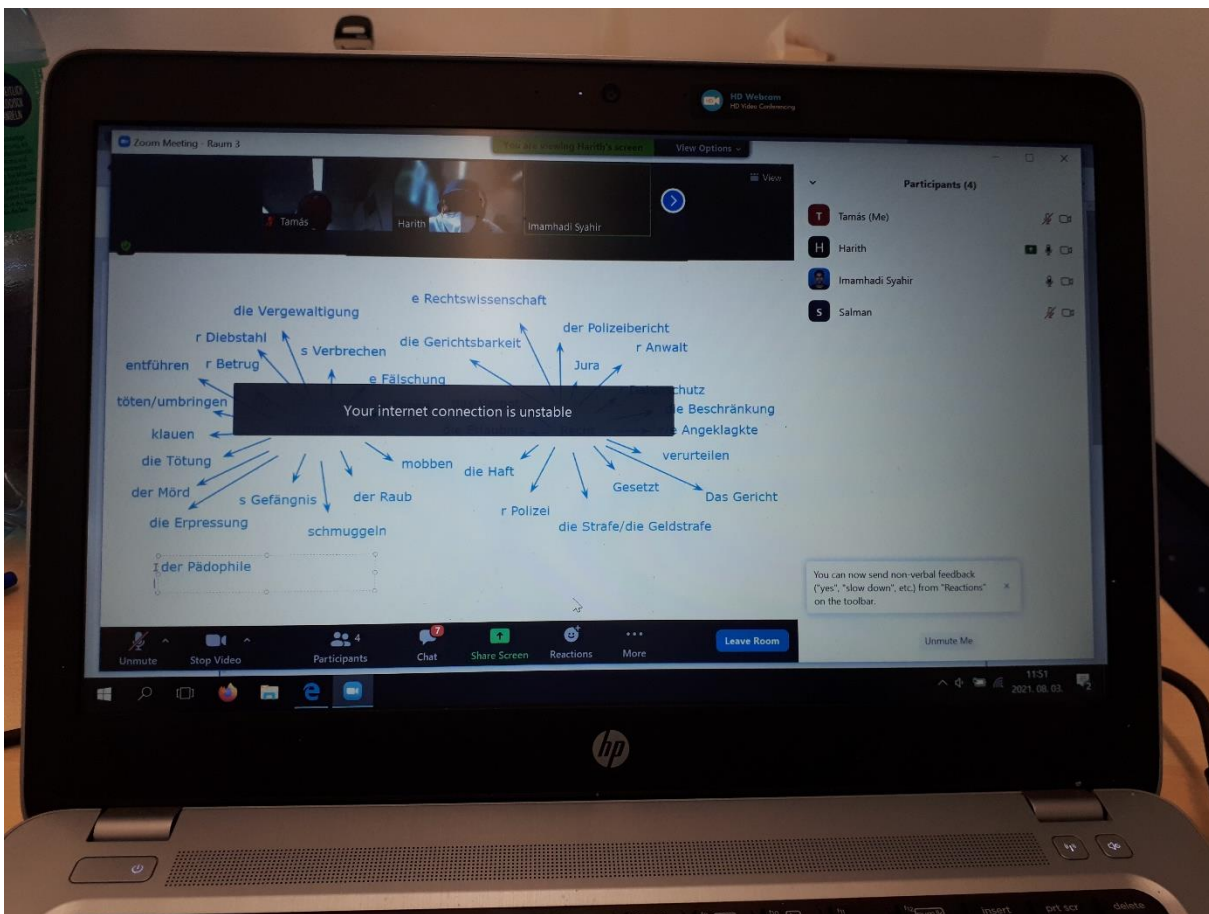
HD Webcam
HD Video Conferencing

Zoom Meeting - Raum 3
You are viewing Harith's screen
View Options

Tamás
Harith
Imamhadi Syahir
View

Participants (4)
Tamás (Me)
Harith
Imamhadi Syahir
Salman

e Rechtswissenschaft
die Vergewaltigung
r Diebstahl
s Verbrechen
die Gerichtsbarkeit
der Polizeibericht
r Anwalt
Jura
entführen
r Betrug
e Fälschung
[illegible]chutz
töten/umbringen
Your internet connection is unstable
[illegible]e Beschränkung
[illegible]e Angeklagkte
klauen
die Tötung
mobben
die Haft
verurteilen
der Mörd
s Gefängnis
der Raub
Gesetzt
Das Gericht
die Erpressung
r Polizei
schmuggeln
die Strafe/die Geldstrafe
der Pädophile

You can now send non-verbal feedback ("yes", "slow down", etc.) from "Reactions" on the toolbar.

Unmute Me

Unmute
Stop Video
4
Participants
7
Chat
Share Screen
Reactions
More
Leave Room

11:51
2021. 08. 03.
2

hp

insert
prt scr
delete